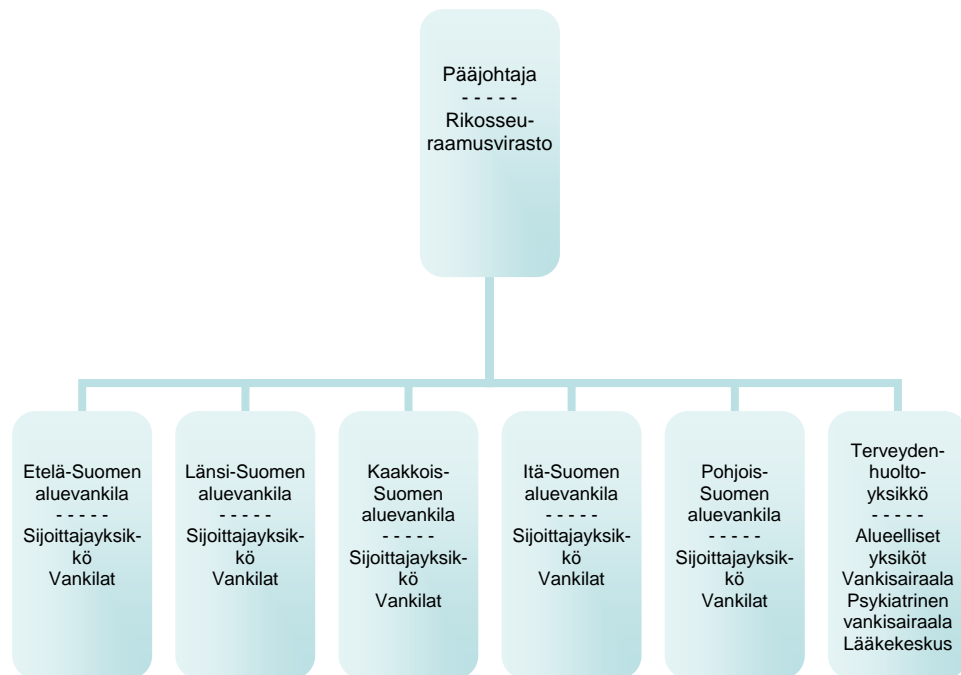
Pääjohtaja
- - - - -
Rikosseuraamusvirasto

Etelä-Suomen aluevankila
- - - - -
Sijoittajayksikkö
Vankilat

Länsi-Suomen aluevankila
- - - - -
Sijoittajayksikkö
Vankilat

Kaakkois-Suomen aluevankila
- - - - -
Sijoittajayksikkö
Vankilat

Itä-Suomen aluevankila
- - - - -
Sijoittajayksikkö
Vankilat

Pohjois-Suomen aluevankila
- - - - -
Sijoittajayksikkö
Vankilat

Terveydenhuoltoyksikkö
- - - - -
Alueelliset yksiköt
Vankisairaala
Psykiatrinen vankisairaala
Lääkekeskus